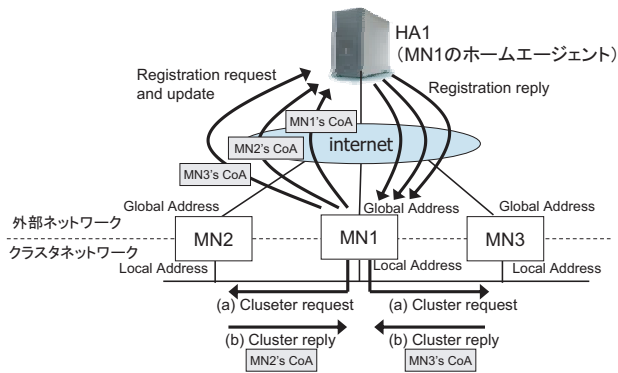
HA1
（MN1のホームエージェント）

Registration request and update

Registration reply

MN1's CoA

MN2's CoA

internet

MN3's CoA

Global Address

Global Address

Global Address

外部ネットワーク

MN2

MN1

MN3

クラスタネットワーク

Local Address

Local Address

Local Address

(a) Cluseter request

(a) Cluster request

(b) Cluster reply

(b) Cluster reply

MN2's CoA

MN3's CoA